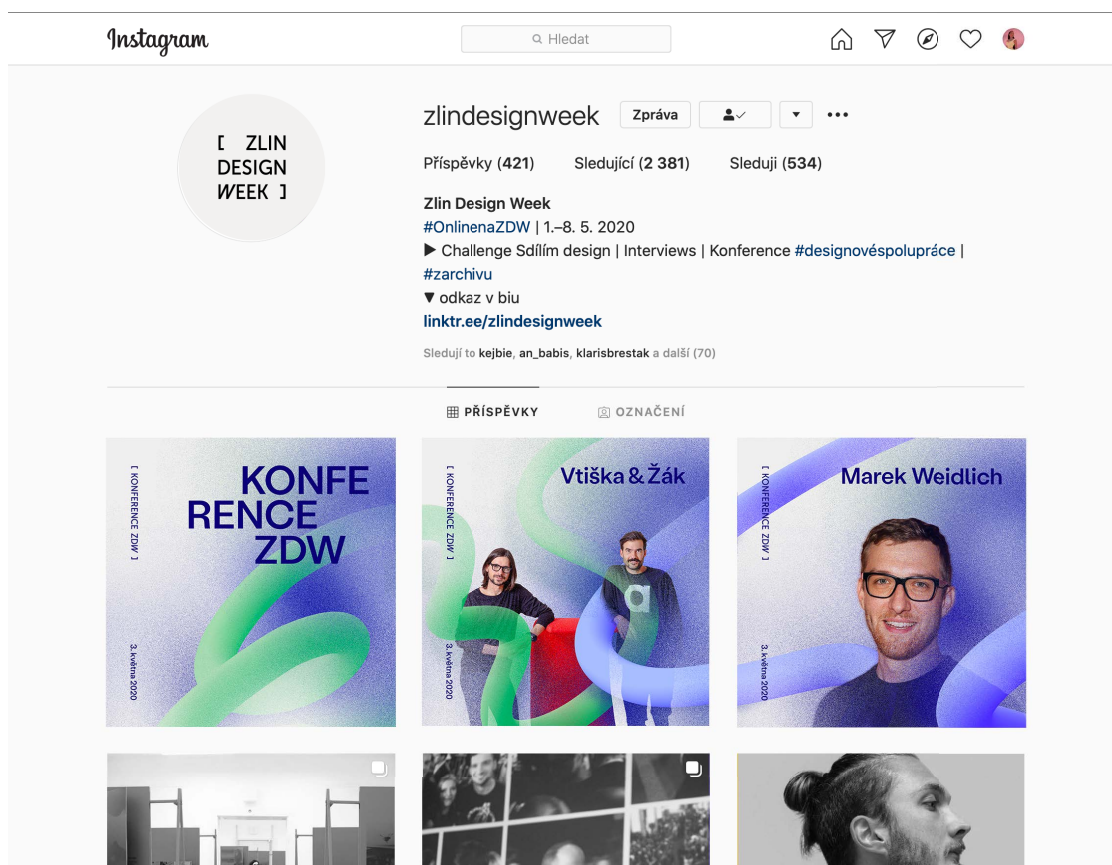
Instagram

Hledat

[ ZLIN DESIGN WEEK ]

zlindesignweek Zpráva

Příspěvky (421) Sledující (2 381) Sleduji (534)

Zlin Design Week
#OnlinenaZDW | 1.–8. 5. 2020
▶ Challenge Sdílím design | Interviews | Konference #designovéspolupráce | #zarchivu
▼ odkaz v biu
linktr.ee/zlindesignweek

Sledují to kejbie, an_babis, klarisbrestak a další (70)

PŘÍSPĚVKY OZNAČENÍ

[ KONFERENCE ZDW ]
KONFERENCE ZDW
3. května 2020

[ KONFERENCE ZDW ]
Vtiška & Žák
3. května 2020

[ KONFERENCE ZDW ]
Marek Weidlich
3. května 2020